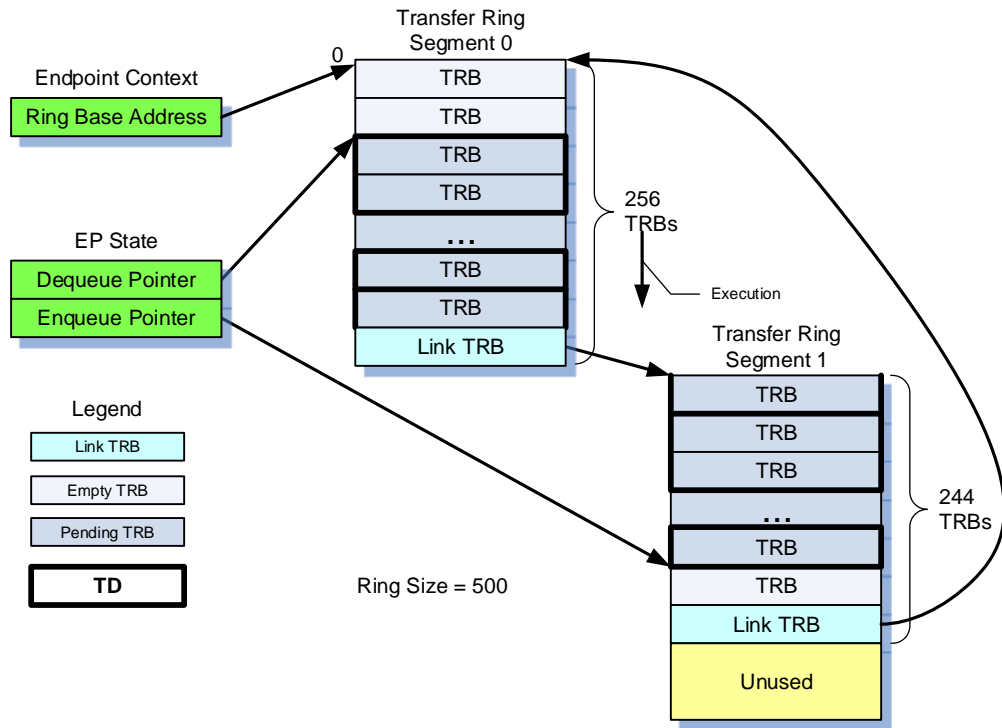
Transfer Ring Segment 0

0

Endpoint Context

Ring Base Address

TRB

TRB

TRB

TRB

...

TRB

TRB

Link TRB

256 TRBs

Execution

EP State

Dequeue Pointer

Enqueue Pointer

Transfer Ring Segment 1

TRB

TRB

TRB

...

TRB

TRB

Link TRB

Unused

244 TRBs

Legend

Link TRB

Empty TRB

Pending TRB

TD

Ring Size = 500